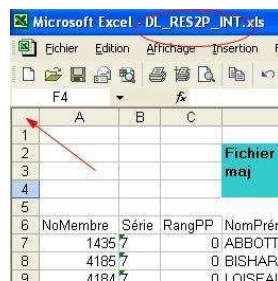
Microsoft Excel - DL_RES2P_INT.xls

Fichier Edition Affichage Insertion F

F4 fx

| | A | B | C | |
|---|---|---|---|---|
| 1 | | | | |
| 2 | | | | Fichier |
| 3 | | | | maj |
| 4 | | | | |
| 5 | | | | |
| 6 | NoMembre | Série | RangPP | NomPrén |
| 7 | 1435 | 7 | 0 | ABBOTT |
| 8 | 4185 | 7 | 0 | BISHAR |
| 9 | 4184 | 7 | 0 | LOISEAI |